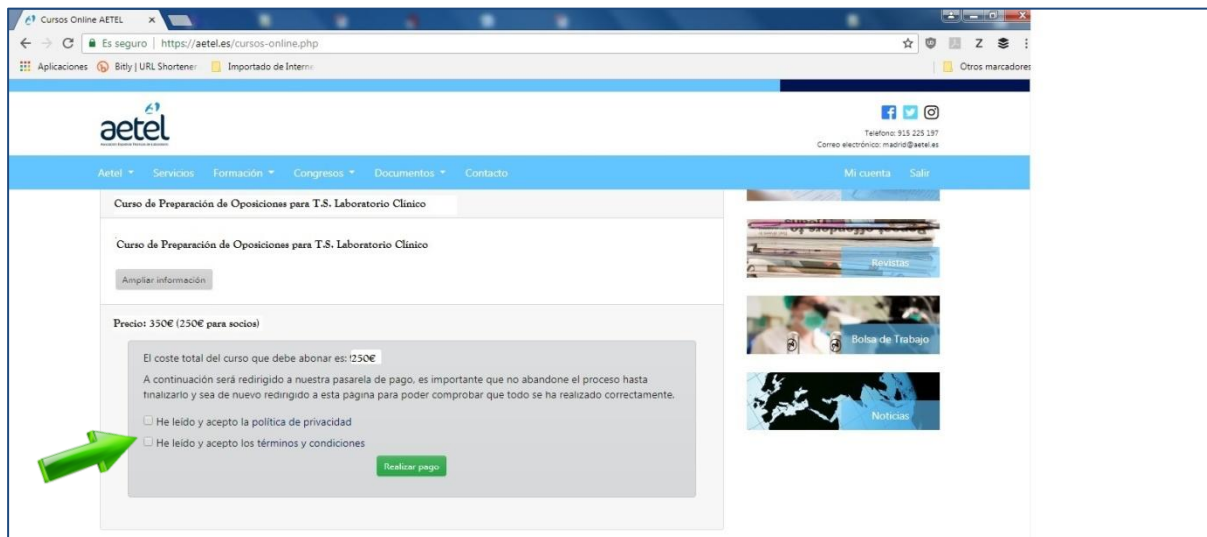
Cursos Online AETEL ×

Es seguro | https://aetel.es/cursos-online.php

Aplicaciones Bitly | URL Shortener Importado de Interne

Otros marcadores

aetel

Teléfono: 915 225 197
Correo electrónico: madrid@aetel.es

Aetel ▾ Servicios Formación ▾ Congresos ▾ Documentos ▾ Contacto Mi cuenta Salir

Curso de Preparación de Oposiciones para T.S. Laboratorio Clínico

Curso de Preparación de Oposiciones para T.S. Laboratorio Clínico

Ampliar información

Precio: 350€ (250€ para socios)

El coste total del curso que debe abonar es: !250€

A continuación será redirigido a nuestra pasarela de pago, es importante que no abandone el proceso hasta finalizarlo y sea de nuevo redirigido a esta pagina para poder comprobar que todo se ha realizado correctamente.

He leído y acepto la política de privacidad

He leído y acepto los términos y condiciones

Realizar pago

Revistas

Bolsa de Trabajo

Noticias